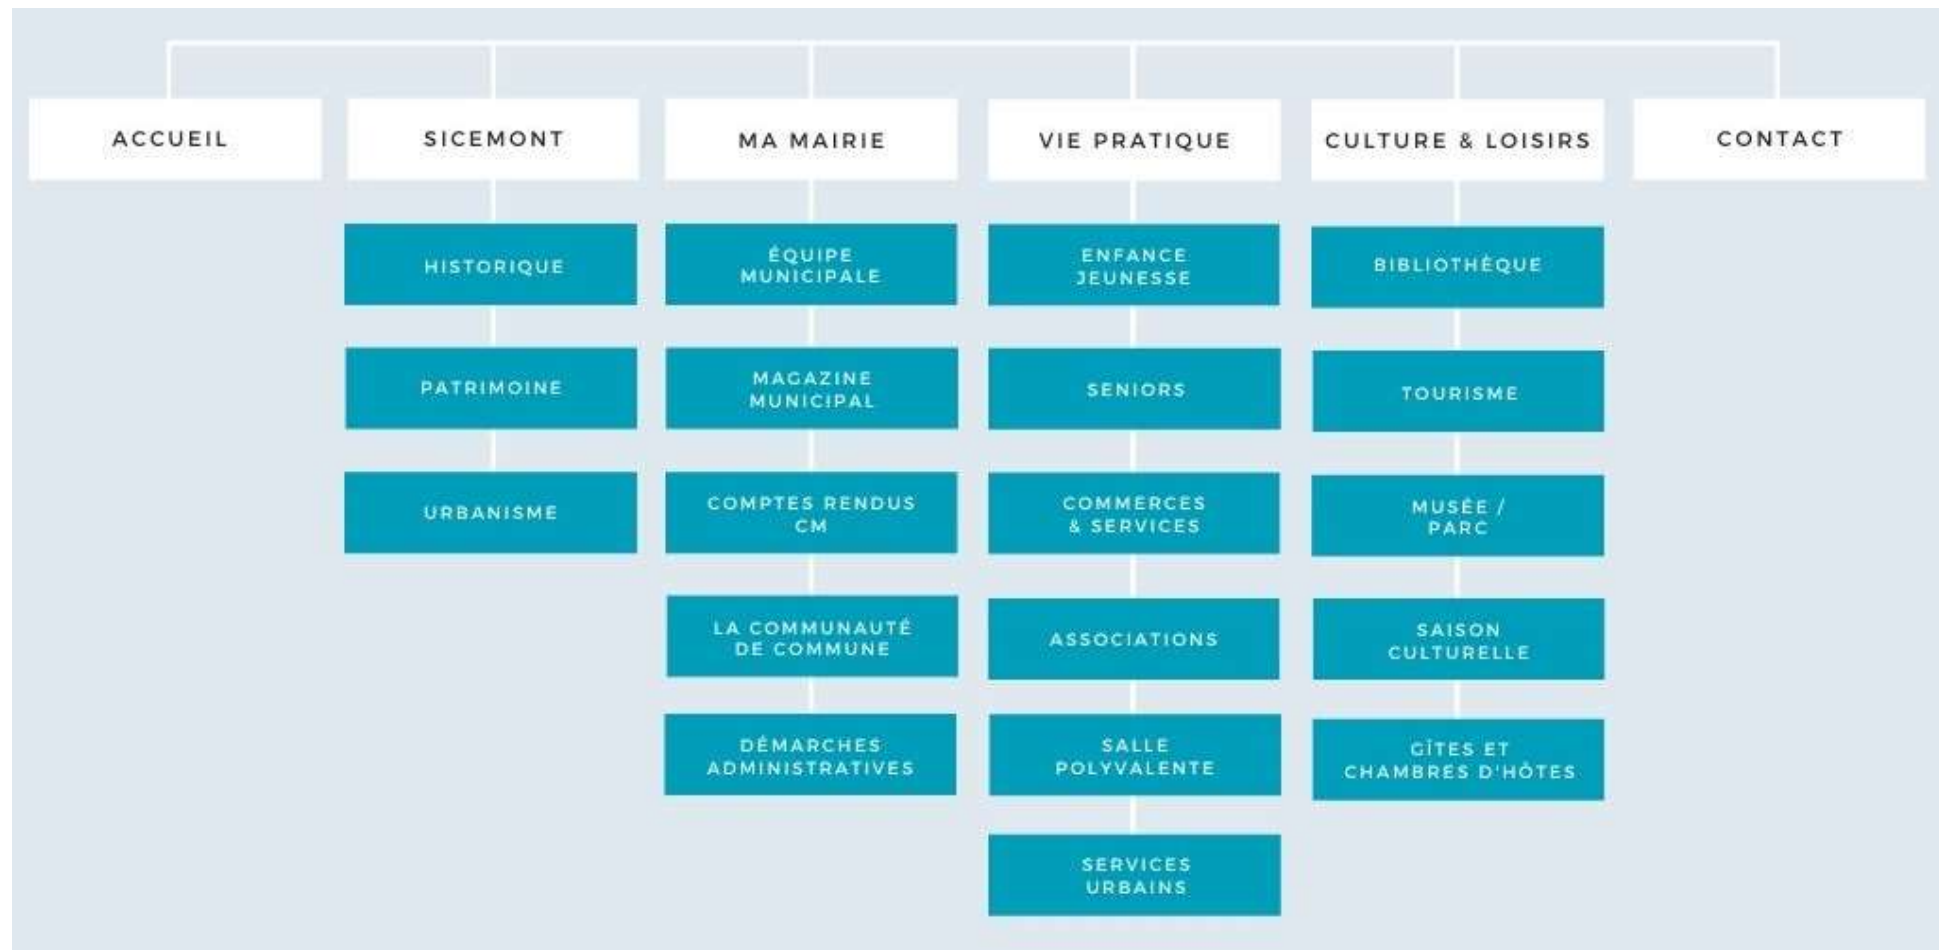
ACCUEIL

SICEMONT

HISTORIQUE

PATRIMOINE

URBANISME

MA MAIRIE

ÉQUIPE MUNICIPALE

MAGAZINE MUNICIPAL

COMPTES RENDUS CM

LA COMMUNAUTÉ DE COMMUNE

DÉMARCHES ADMINISTRATIVES

VIE PRATIQUE

ENFANCE JEUNESSE

SENIORS

COMMERCES & SERVICES

ASSOCIATIONS

SALLE POLYVALENTE

SERVICES URBAINS

CULTURE & LOISIRS

BIBLIOTHÈQUE

TOURISME

MUSÉE / PARC

SAISON CULTURELLE

GÎTES ET CHAMBRES D'HÔTES

CONTACT